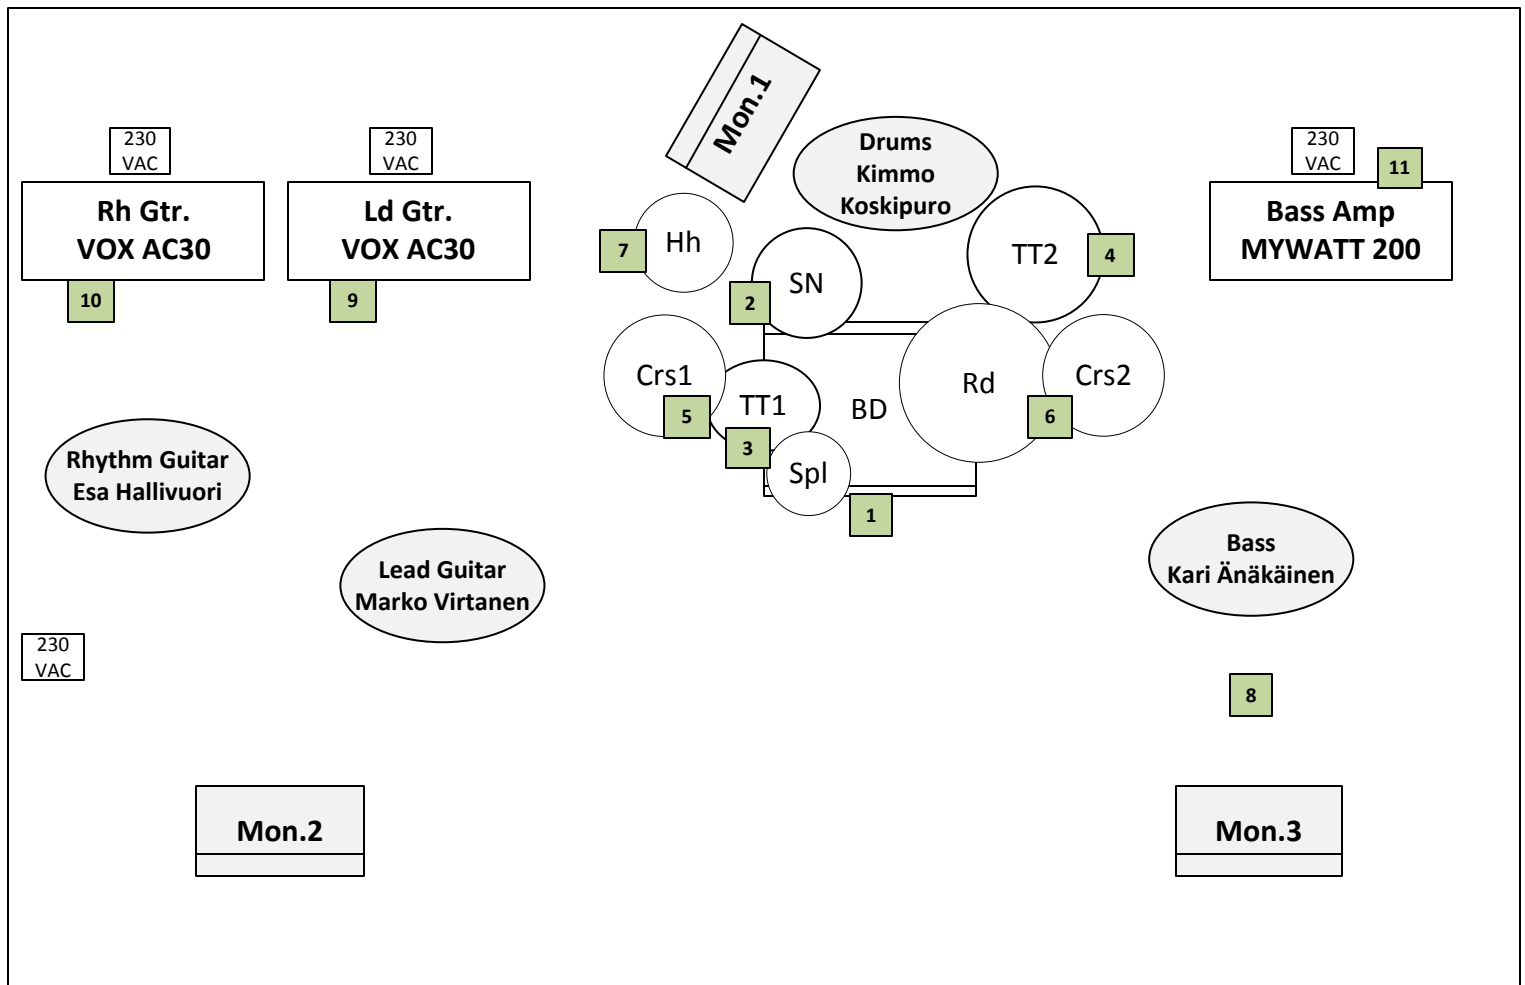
Mon.1

230 VAC

230 VAC

230 VAC

Drums
Kimmo
Koskipuro

Rh Gtr.
VOX AC30

Ld Gtr.
VOX AC30

11

Bass Amp
MYWATT 200

7 Hh

TT2

4

SN

2

10

9

Crs1

TT1

BD

Rd

Crs2

5

3

6

Spl

1

Rhythm Guitar
Esa Hallivuori

Lead Guitar
Marko Virtanen

Bass
Kari Änäkäinen

230 VAC

8

Mon.2

Mon.3